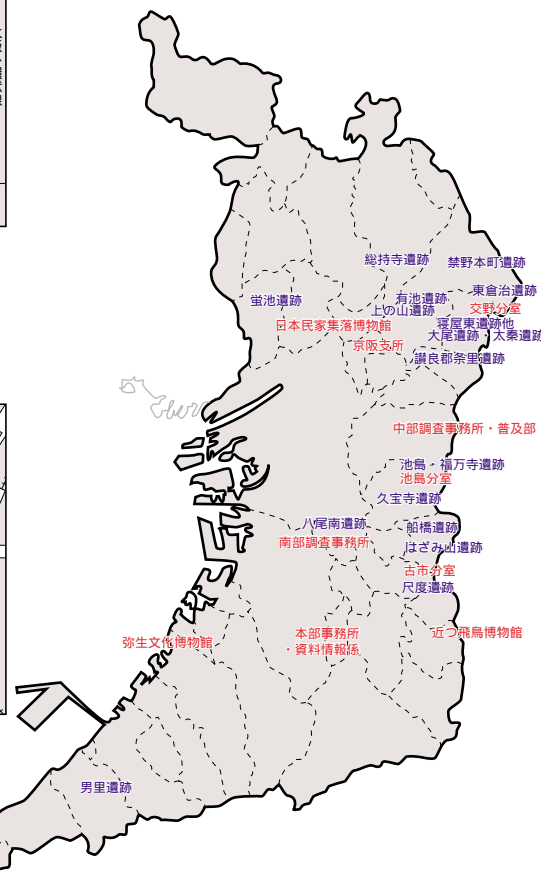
総持寺遺跡
禁野本町遺跡
東倉治遺跡
交野分室
有池遺跡
上の山遺跡
蛍池遺跡
寝屋東遺跡他
大尾遺跡
太秦遺跡
日本民家集落博物館
京阪支所
讃良郡条里遺跡
中部調査事務所・普及部
池島・福万寺遺跡
池島分室
久宝寺遺跡
八尾南遺跡
船橋遺跡
南部調査事務所
はさみ山遺跡
古市分室
尺度遺跡
近つ飛鳥博物館
本部事務所
・資料情報係
弥生文化博物館
男里遺跡